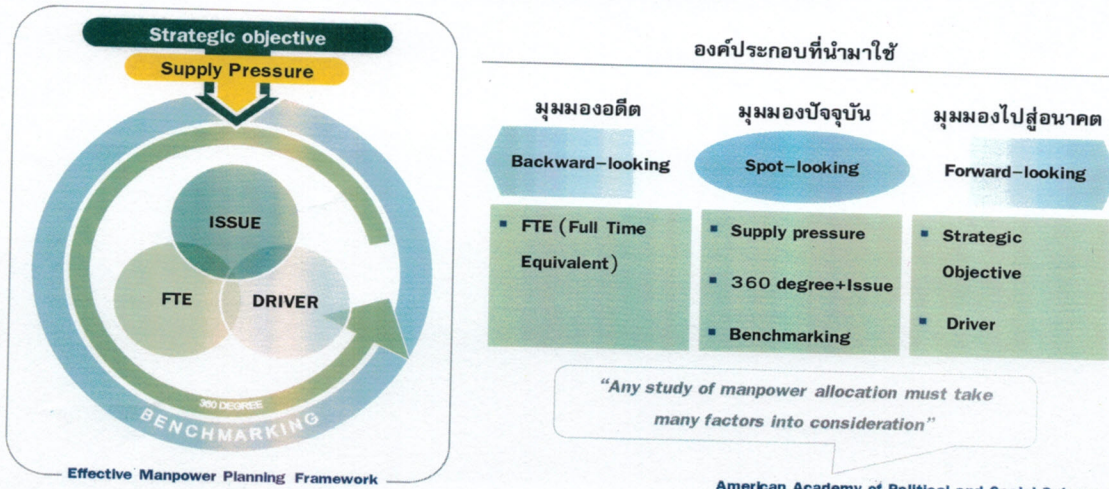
Strategic objective

Supply Pressure

ISSUE

FTE

DRIVER

360 DEGREE

BENCHMARKING

Effective Manpower Planning Framework

องค์ประกอบที่นำมาใช้

มุมมองอดีต

Backward-looking

มุมมองปัจจุบัน

Spot-looking

มุมมองไปสู่อนาคต

Forward-looking

| | | |
|---|---|---|
| ▪ FTE (Full Time Equivalent) | ▪ Supply pressure<br>▪ 360 degree+Issue<br>▪ Benchmarking | ▪ Strategic Objective<br>▪ Driver |

"Any study of manpower allocation must take many factors into consideration"

American Academy of Political and Social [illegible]